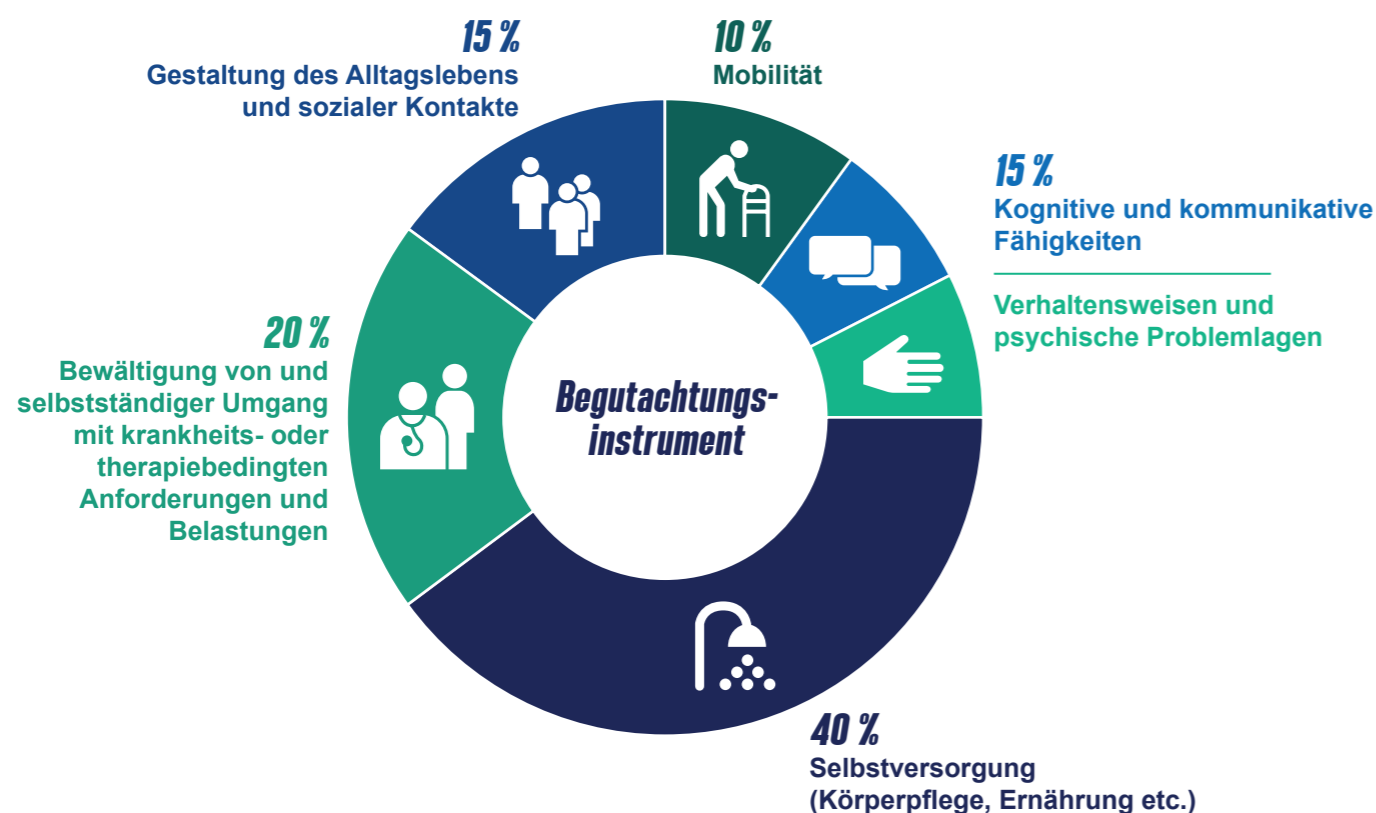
15 %
Gestaltung des Alltagslebens und sozialer Kontakte

10 %
Mobilität

15 %
Kognitive und kommunikative Fähigkeiten

Verhaltensweisen und psychische Problemlagen

20 %
Bewältigung von und selbstständiger Umgang mit krankheits- oder therapiebedingten Anforderungen und Belastungen

Begutachtungs-instrument

40 %
Selbstversorgung (Körperpflege, Ernährung etc.)